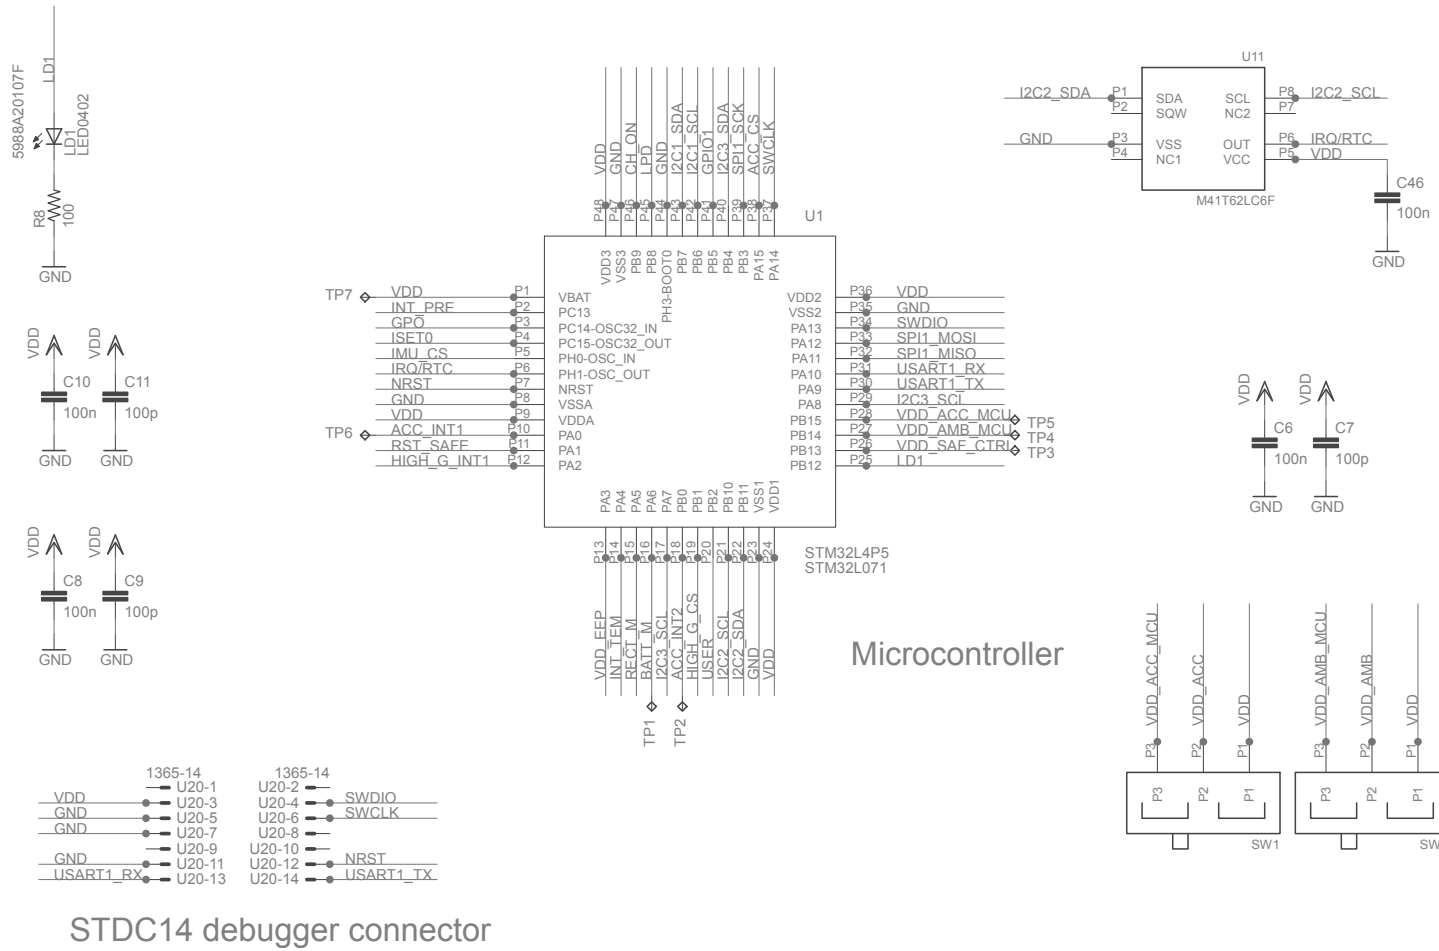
5988A20107F
LD1
LD1
LED0402
R8
100
GND

I2C2_SDA P1 P2 SDA SQW SCL NC2 P8 P7 I2C2_SCL
U11
GND P3 P4 VSS NC1 OUT VCC P6 P5 IRQ/RTC VDD
M41T62LC6F
C46
100n
GND

VDD GND CH_ON LPD GND I2C1_SDA I2C1_SCL GPIO1 I2C3_SDA SPI1_SCK ACC_CS SWCLK
P48 P47 P46 P45 P44 P43 P42 P41 P40 P39 P38 P37
U1
VDD3 VSS3 PB9 PB8 PB7 PB6 PB5 PB4 PB3 PA15 PA14
PH3-BOOT0

TP7 VDD P1 VBAT
INT_PRE P2 PC13
GPO P3 PC14-OSC32_IN
ISET0 P4 PC15-OSC32_OUT
IMU_CS P5 PH0-OSC_IN
IRQ/RTC P6 PH1-OSC_OUT
NRST P7 NRST
GND P8 VSSA
VDD P9 VDDA
TP6 ACC_INT1 P10 PA0
RST_SAFE P11 PA1
HIGH_G_INT1 P12 PA2

VDD2 P36 VDD
VSS2 P35 GND
PA13 P34 SWDIO
PA12 P33 SPI1_MOSI
PA11 P32 SPI1_MISO
PA10 P31 USART1_RX
PA9 P30 USART1_TX
PA8 P29 I2C3_SCL
PB15 P28 VDD_ACC_MCU TP5
PB14 P27 VDD_AMB_MCU TP4
PB13 P26 VDD_SAF_CTRL TP3
PB12 P25 LD1

PA3 PA4 PA5 PA6 PA7 PB0 PB1 PB2 PB10 PB11 VSS1 VDD1
P13 P14 P15 P16 P17 P18 P19 P20 P21 P22 P23 P24
STM32L4P5
STM32L071
VDD_EEP INT_TEM RECT_M BATT_M I2C3_SCL ACC_INT2 HIGH_G_CS USER I2C2_SCL I2C2_SDA GND VDD
TP1 TP2

Microcontroller

VDD C10 100n GND
VDD C11 100p GND
VDD C8 100n GND
VDD C9 100p GND

VDD C6 100n GND
VDD C7 100p GND

VDD_ACC_MCU VDD_ACC VDD
P3 P2 P1
P3 P2 P1
SW1
VDD_AMB_MCU VDD_AMB VDD
P3 P2 P1
P3 P2 P1
SW

1365-14
U20-1
VDD U20-3
GND U20-5
GND U20-7
U20-9
GND U20-11
USART1_RX U20-13

1365-14
U20-2
U20-4 SWDIO
U20-6 SWCLK
U20-8
U20-10
U20-12 NRST
U20-14 USART1_TX

STDC14 debugger connector